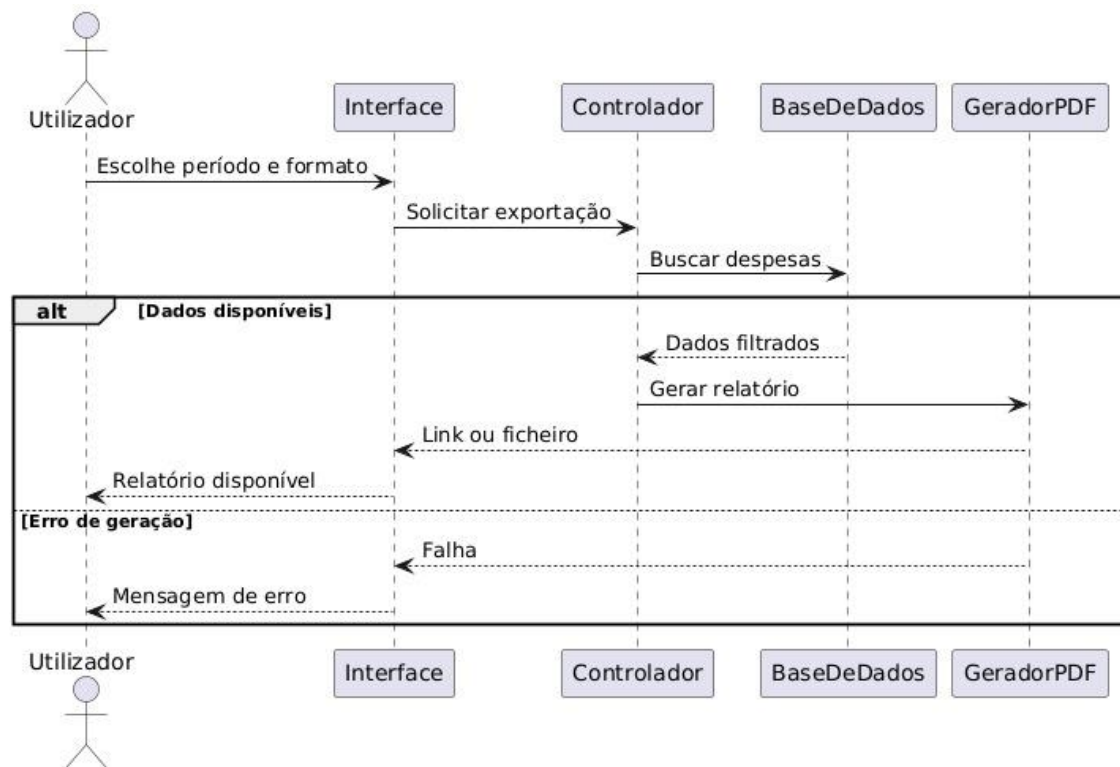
Utilizador

Interface

Controlador

BaseDeDados

GeradorPDF

Escolhe período e formato

Solicitar exportação

Buscar despesas

alt

[Dados disponíveis]

Dados filtrados

Gerar relatório

Link ou ficheiro

Relatório disponível

[Erro de geração]

Falha

Mensagem de erro

Utilizador

Interface

Controlador

BaseDeDados

GeradorPDF